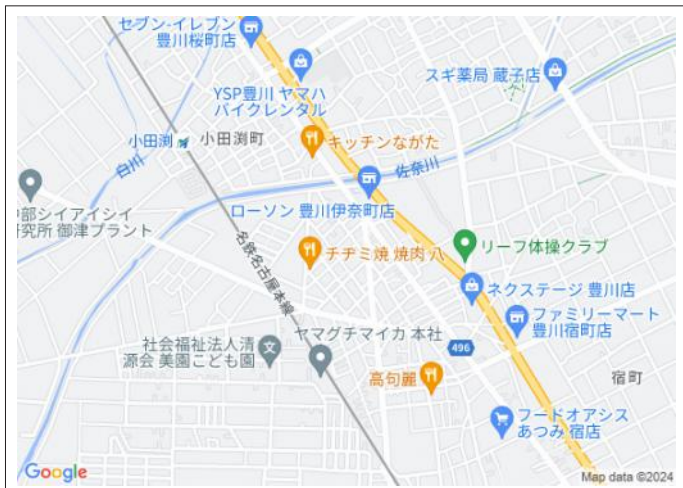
セブン-イレブン
豊川桜町店

スギ薬局 蔵子店

YSP豊川 ヤマハ
バイクレンタル

小田渕
小田渕町

キッチンながた

白川

佐奈川

中部シイアイシイ
研究所 御津プラント

ローソン 豊川伊奈町店

名鉄名古屋本線

チヂミ焼 焼肉 八

リーフ体操クラブ

ネクステージ 豊川店

ファミリーマート
豊川宿町店

社会福祉法人清
源会 美園こども園

ヤマグチマイカ 本社

496

高句麗

宿町

フードオアシス
あつみ 宿店

Google

Map data ©2024